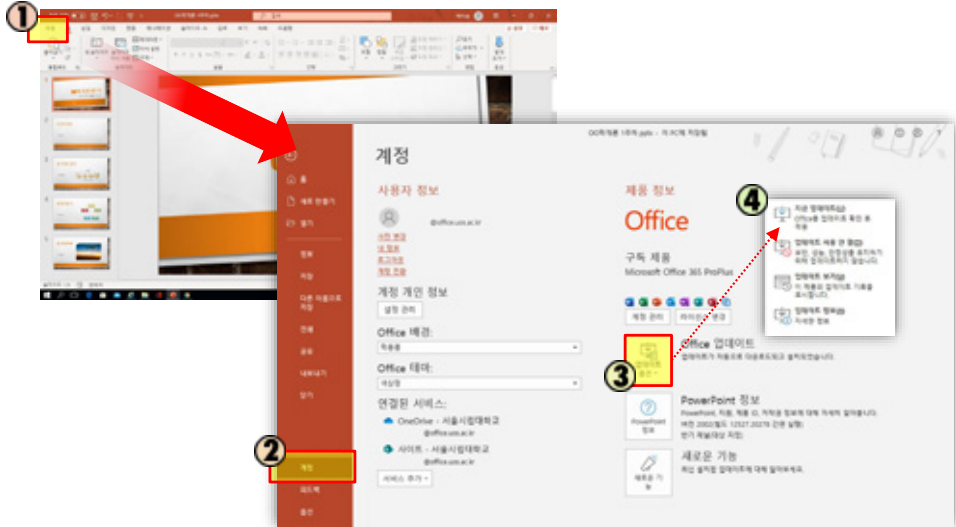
①
파일

계정

사용자 정보

@office.uos.ac.kr

사진 변경
내 정보
로그아웃
계정 전환

계정 개인 정보

설정 관리

Office 배경:

Office 테마:

연결된 서비스:

OneDrive - 서울시립대학교
@office.uos.ac.kr

사이트 - 서울시립대학교
@office.uos.ac.kr

서비스 추가

제품 정보

Office

구독 제품
Microsoft Office 365 ProPlus

계정 관리

Office 업데이트

PowerPoint 정보

새로운 기능

②
계정

③

④
지금 업데이트
업데이트 사용 안 함
업데이트 보기
업데이트 정보

홈
새로 만들기
열기
정보
저장
다른 이름으로 저장
인쇄
공유
내보내기
닫기
피드백
옵션